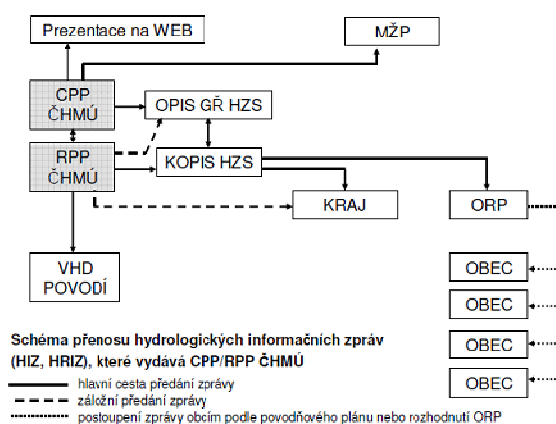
Prezentace na WEB

MŽP

CPP ČHMÚ

OPIS GŘ HZS

RPP ČHMÚ

KOPIS HZS

KRAJ

ORP

VHD POVODÍ

OBEC

OBEC

OBEC

OBEC

Schéma přenosu hydrologických informačních zpráv (HIZ, HRIZ), které vydává CPP/RPP ČHMÚ

hlavní cesta předání zprávy

záložní předání zprávy

postoupení zprávy obcím podle povodňového plánu nebo rozhodnutí ORP